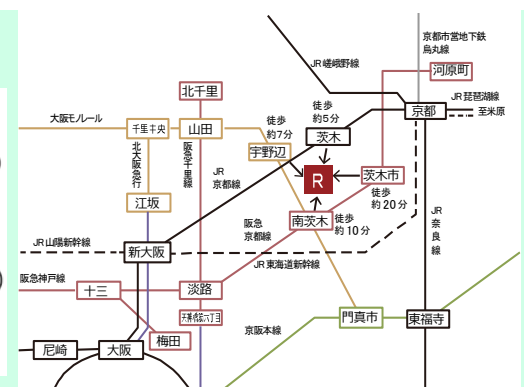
京都市営地下鉄
烏丸線

JR 嵯峨野線

河原町

北千里

JR 琵琶湖線

徒歩
約5分

京都

至米原

大阪モノレール

千里中央

山田

徒歩
約7分

茨木

北大阪急行

阪急千里線

宇野辺

JR
京都線

R

茨木市

徒歩
約20分

江坂

阪急
京都線

南茨木

徒歩
約10分

JR
奈
良
線

JR 山陽新幹線

新大阪

JR 東海道新幹線

阪急神戸線

十三

淡路

門真市

東福寺

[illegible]

京阪本線

梅田

尼崎

大阪